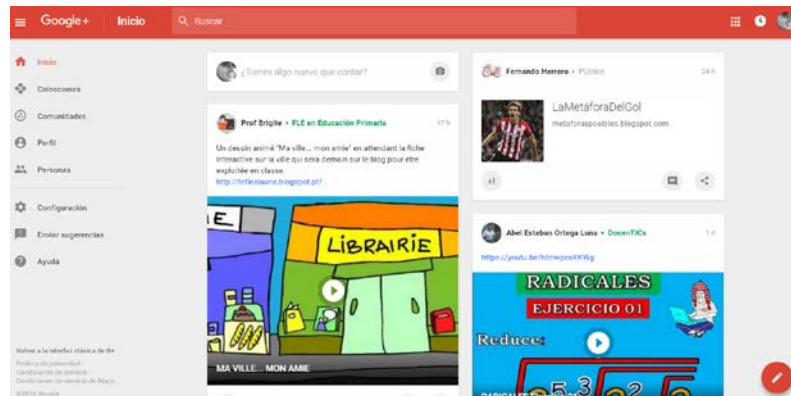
Google+ Inicio Buscar

Inicio
Colecciones
Comunidades
Perfil
Personas
Configuración
Enviar sugerencias
Ayuda

Volver a la interfaz clásica de G+
Política de privacidad
Condiciones de servicio
Condiciones de servicio de Maps
©2016 Google

¿Tienes algo nuevo que contar?

Prof Brigite ▸ FLE en Educación Primaria 17 h

Un dessin animé "Ma ville... mon amie" en attendant la fiche interactive sur la ville qui sera demain sur le blog pour etre exploitée en classe.
http://lefleslaune.blogspot.pt/

LIBRAIRIE
MA VILLE... MON AMIE

Fernando Herrero ▸ Público 24 h

LaMetáforaDelGol
metaforasposibles.blogspot.com

+1

Abel Esteban Ortega Luna ▸ DocenTICs 1 d

https://youtu.be/h0mwpcsXKYg

RADICALES
EJERCICIO 01
Reduce:
RADICALES